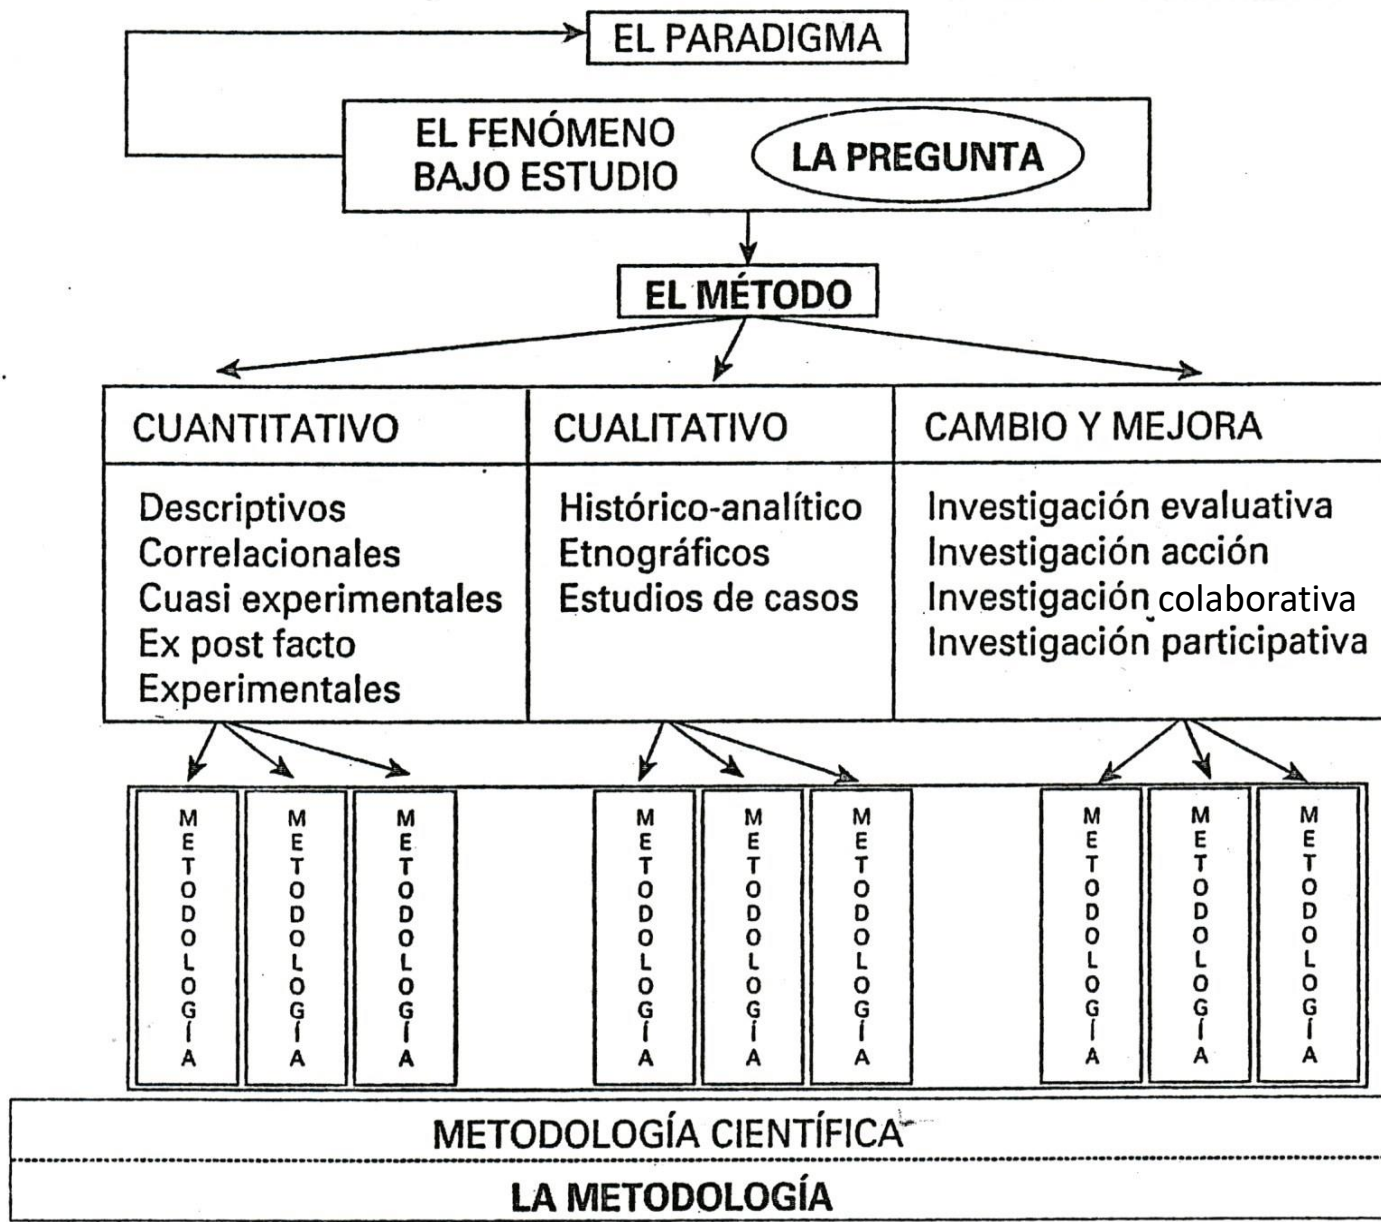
EL PARADIGMA

EL FENÓMENO BAJO ESTUDIO

LA PREGUNTA

EL MÉTODO

| CUANTITATIVO | CUALITATIVO | CAMBIO Y MEJORA |
|---|---|---|
| Descriptivos<br>Correlacionales<br>Cuasi experimentales<br>Ex post facto<br>Experimentales | Histórico-analítico<br>Etnográficos<br>Estudios de casos | Investigación evaluativa<br>Investigación acción<br>Investigación colaborativa<br>Investigación participativa |

METODOLOGÍA

METODOLOGÍA

METODOLOGÍA

METODOLOGÍA

METODOLOGÍA

METODOLOGÍA

METODOLOGÍA

METODOLOGÍA

METODOLOGÍA

METODOLOGÍA CIENTÍFICA

LA METODOLOGÍA